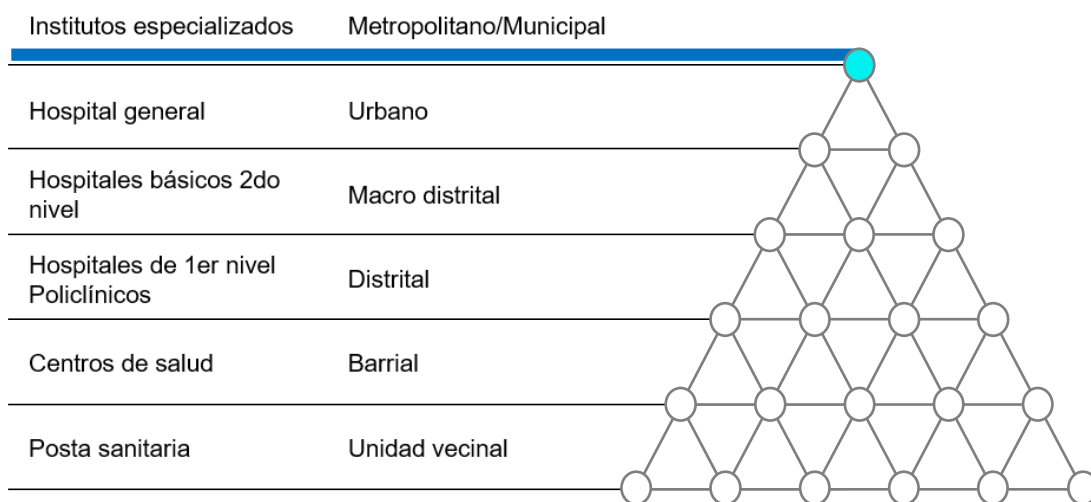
| Institutos especializados | Metropolitano/Municipal |
|---|---|
| Hospital general | Urbano |
| Hospitales básicos 2do nivel | Macro distrital |
| Hospitales de 1er nivel Policlínicos | Distrital |
| Centros de salud | Barrial |
| Posta sanitaria | Unidad vecinal |